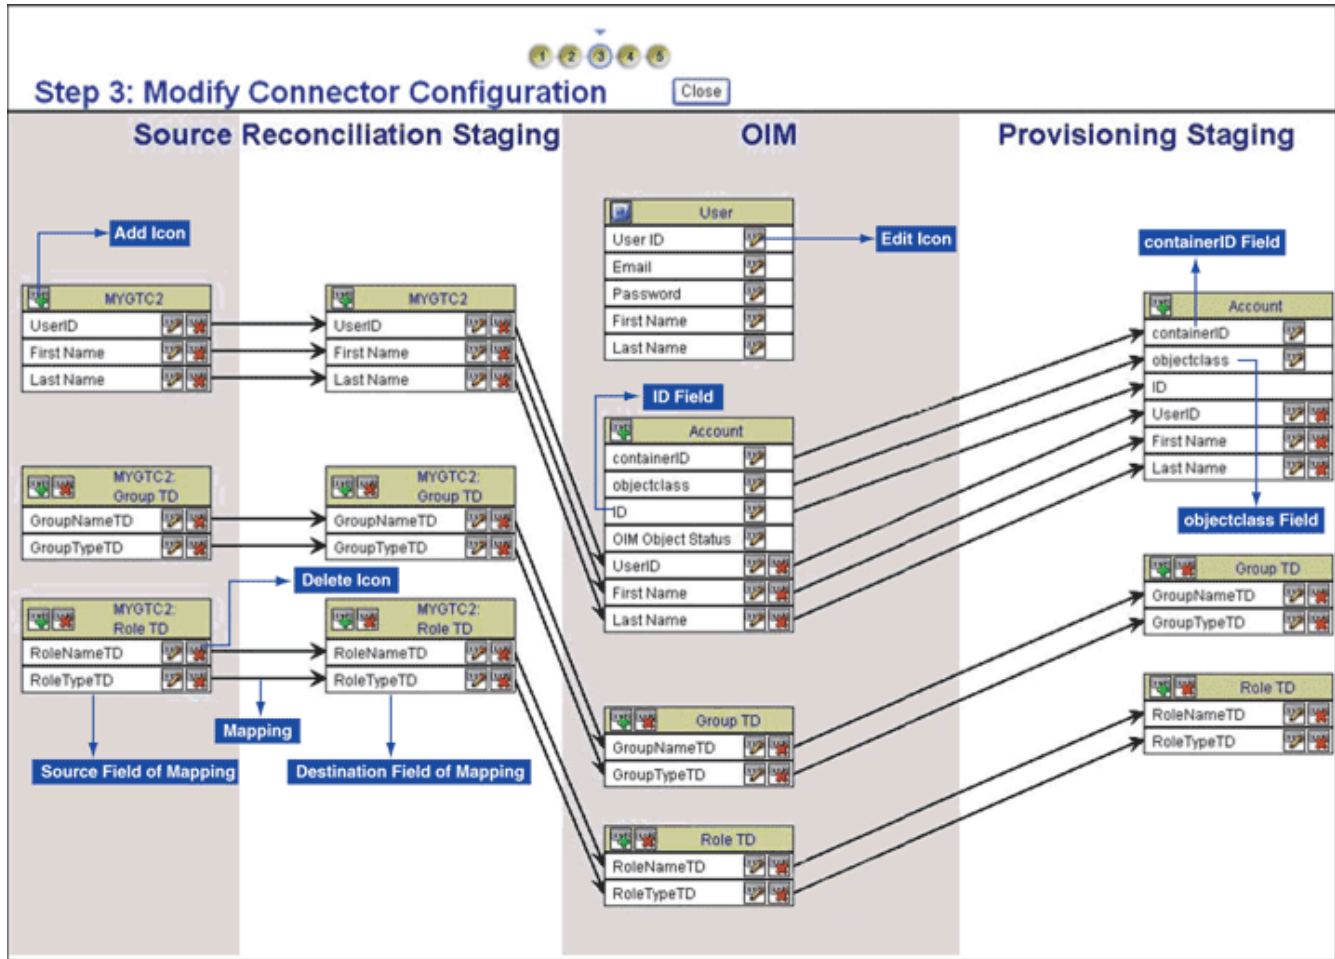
1 2 3 4 5

Step 3: Modify Connector Configuration

Close

Source Reconciliation Staging

OIM

Provisioning Staging

Add Icon

MYGTC2
UserID
First Name
Last Name

MYGTC2
UserID
First Name
Last Name

MYGTC2: Group TD
GroupNameTD
GroupTypeTD

MYGTC2: Group TD
GroupNameTD
GroupTypeTD

Delete Icon

MYGTC2: Role TD
RoleNameTD
RoleTypeTD

MYGTC2: Role TD
RoleNameTD
RoleTypeTD

Mapping

Source Field of Mapping

Destination Field of Mapping

User
User ID
Email
Password
First Name
Last Name

Edit Icon

ID Field

Account
containerID
objectclass
ID
OIM Object Status
UserID
First Name
Last Name

Group TD
GroupNameTD
GroupTypeTD

Role TD
RoleNameTD
RoleTypeTD

containerID Field

Account
containerID
objectclass
ID
UserID
First Name
Last Name

objectclass Field

Group TD
GroupNameTD
GroupTypeTD

Role TD
RoleNameTD
RoleTypeTD